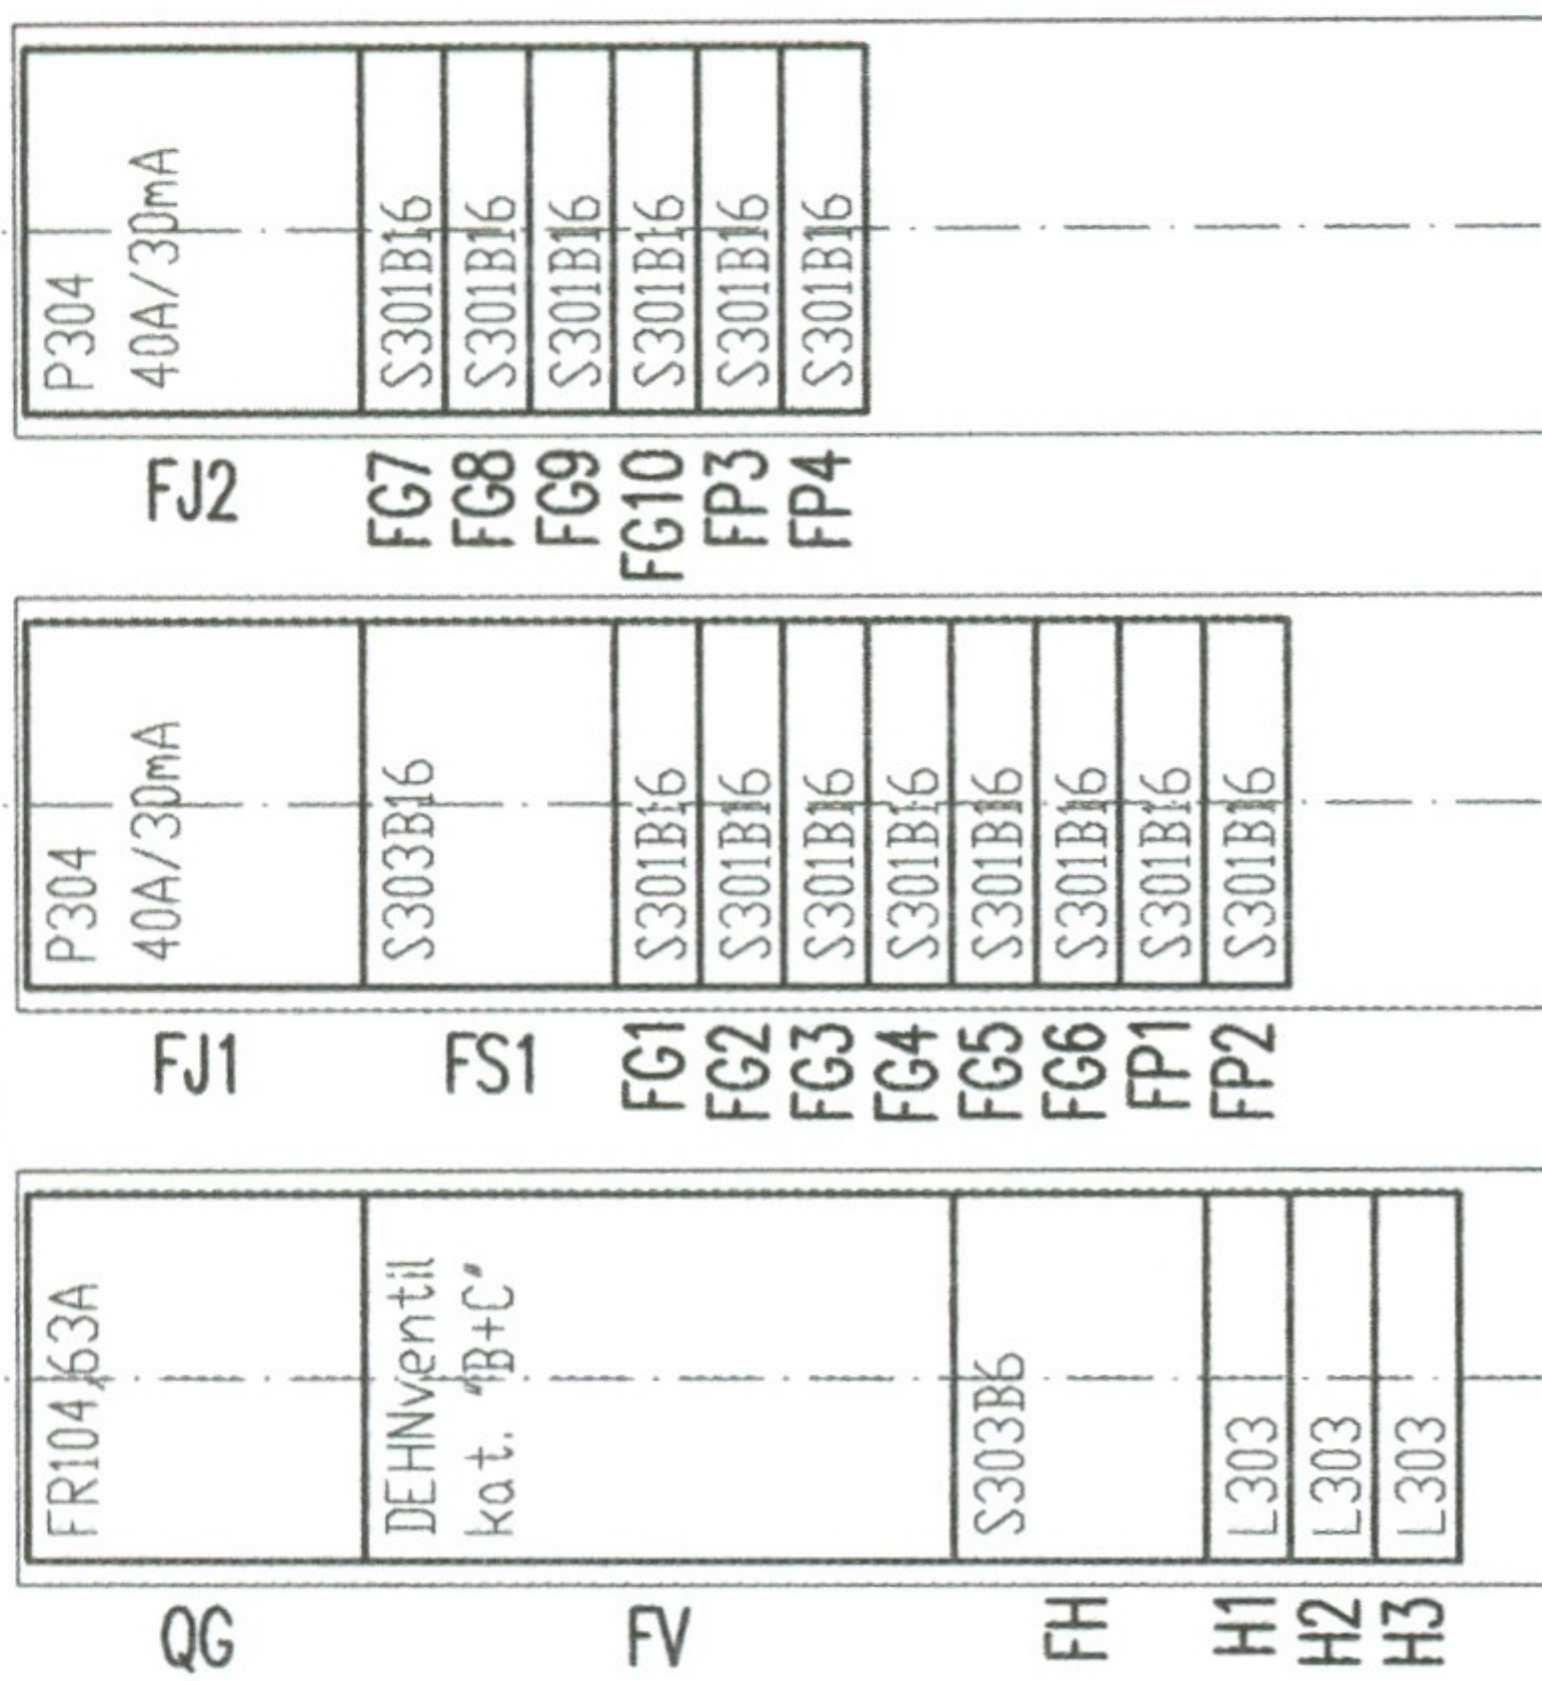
P304
40A/30mA

S301B16

S301B16

S301B16

S301B16

S301B16

S301B16

FJ2

FG7

FG8

FG9

FG10

FP3

FP4

P304
40A/30mA

S303B16

S301B16

S301B16

S301B16

S301B16

S301B16

S301B16

S301B16

S301B16

FJ1

FS1

FG1

FG2

FG3

FG4

FG5

FG6

FP1

FP2

FR104/63A

DEHNventil
kat. "B+C"

S303B6

L303

L303

L303

QG

FV

FH

H1

H2

H3